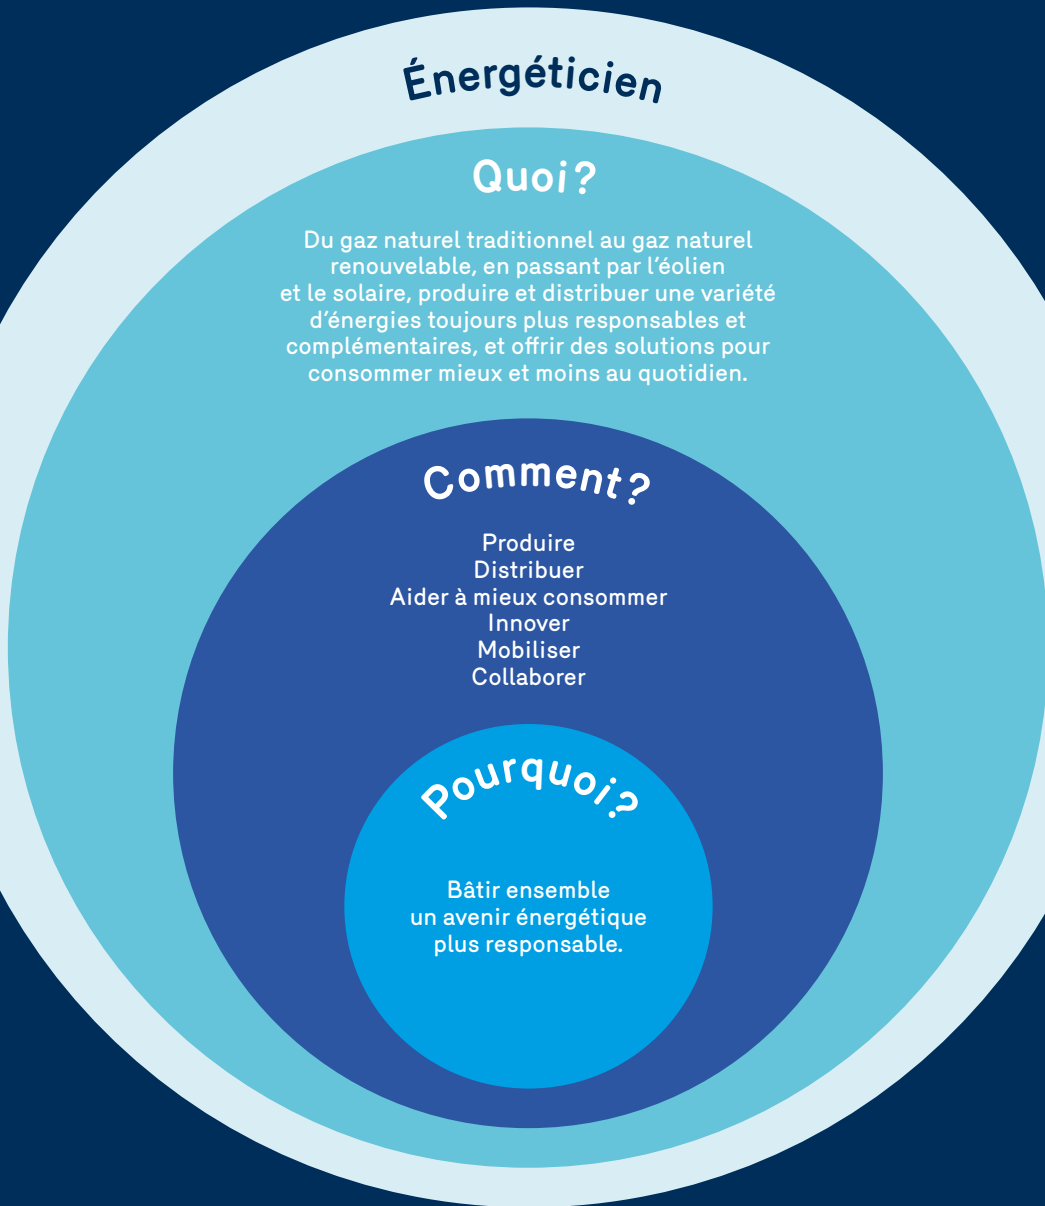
Énergéticien

Quoi?

Du gaz naturel traditionnel au gaz naturel renouvelable, en passant par l'éolien et le solaire, produire et distribuer une variété d'énergies toujours plus responsables et complémentaires, et offrir des solutions pour consommer mieux et moins au quotidien.

Comment?

Produire
Distribuer
Aider à mieux consommer
Innover
Mobiliser
Collaborer

Pourquoi?

Bâtir ensemble un avenir énergétique plus responsable.